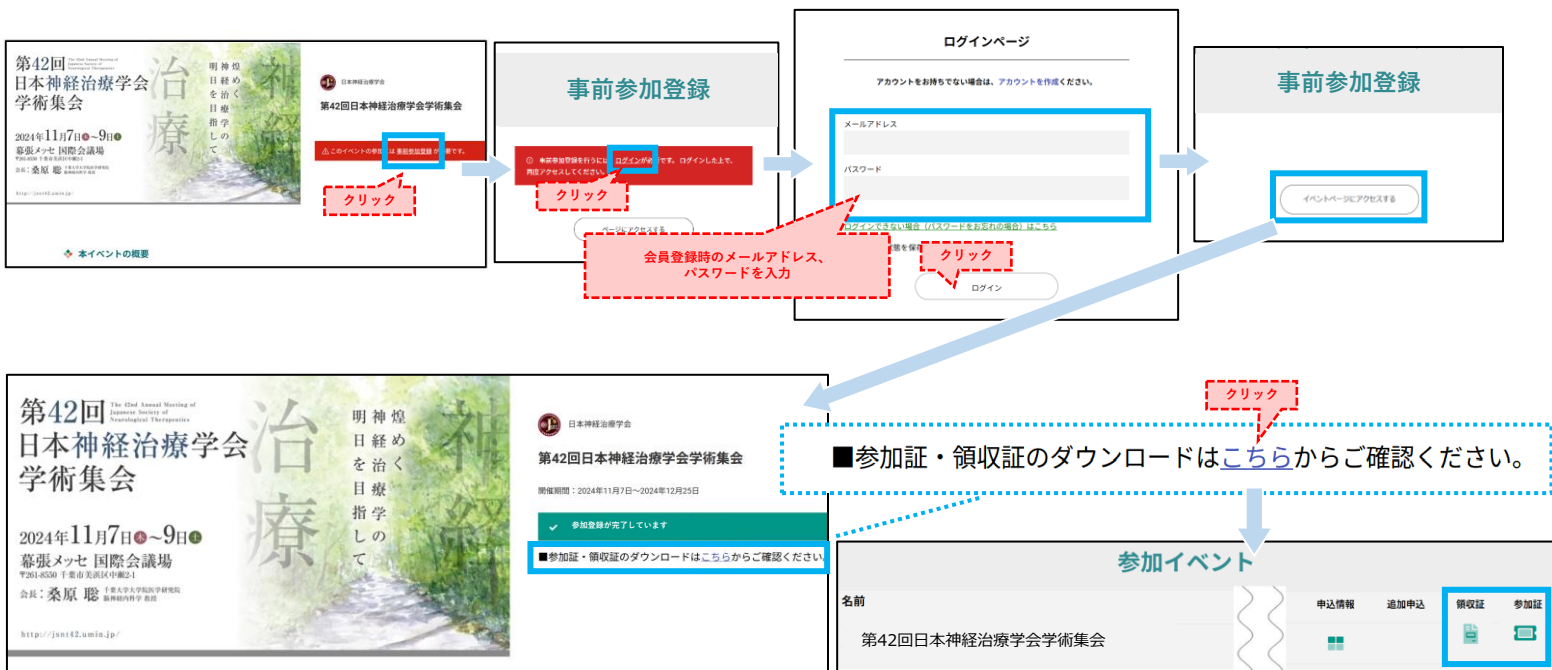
第42回
日本神経治療学会
学術集会

The 42nd Annual Meeting of Japanese Society of Neurological Therapeutics

煌めく神経治療学の明日を目指して

治療 神経

2024年11月7日(木)~9日(土)
幕張メッセ 国際会議場
〒261-8550 千葉市美浜区中瀬2-1
会長：桑原 聡 千葉大学大学院医学研究院 脳神経内科学 教授

http://jsnt42.umin.jp/

本イベントの概要

日本神経治療学会
第42回日本神経治療学会学術集会

このイベントの参加には事前参加登録が必要です。

クリック

事前参加登録

事前参加登録を行うにはログインが必要です。ログインした上で、再度アクセスしてください。

クリック

ページにアクセスする

ログインページ

アカウントをお持ちでない場合は、アカウントを作成ください。

メールアドレス

パスワード

ログインできない場合（パスワードをお忘れの場合）はこちら

情報を保存

会員登録時のメールアドレス、パスワードを入力

クリック

ログイン

事前参加登録

イベントページにアクセスする

第42回
日本神経治療学会
学術集会

The 42nd Annual Meeting of Japanese Society of Neurological Therapeutics

煌めく神経治療学の明日を目指して

治療 神経

2024年11月7日(木)~9日(土)
幕張メッセ 国際会議場
〒261-8550 千葉市美浜区中瀬2-1
会長：桑原 聡 千葉大学大学院医学研究院 脳神経内科学 教授

http://jsnt42.umin.jp/

日本神経治療学会
第42回日本神経治療学会学術集会

開催期間：2024年11月7日～2024年12月25日

参加登録が完了しています

■参加証・領収証のダウンロードはこちらからご確認ください。

クリック

■参加証・領収証のダウンロードはこちらからご確認ください。

参加イベント

| 名前 | 申込情報 | 追加申込 | 領収証 | 参加証 |
|---|---|---|---|---|
| 第42回日本神経治療学会学術集会 | | | | |